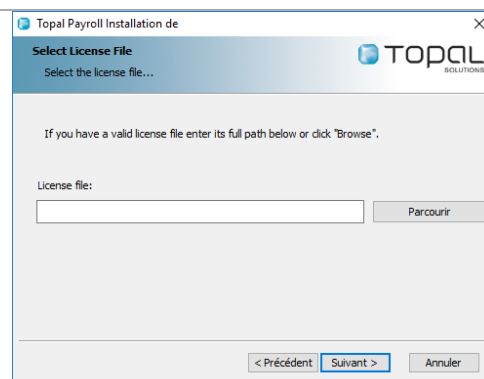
Topal Payroll Installation de

Select License File

Select the license file...

TOPAL SOLUTIONS

If you have a valid license file enter its full path below or click "Browse".

License file:

Parcourir

< Précédent

Suivant >

Annuler